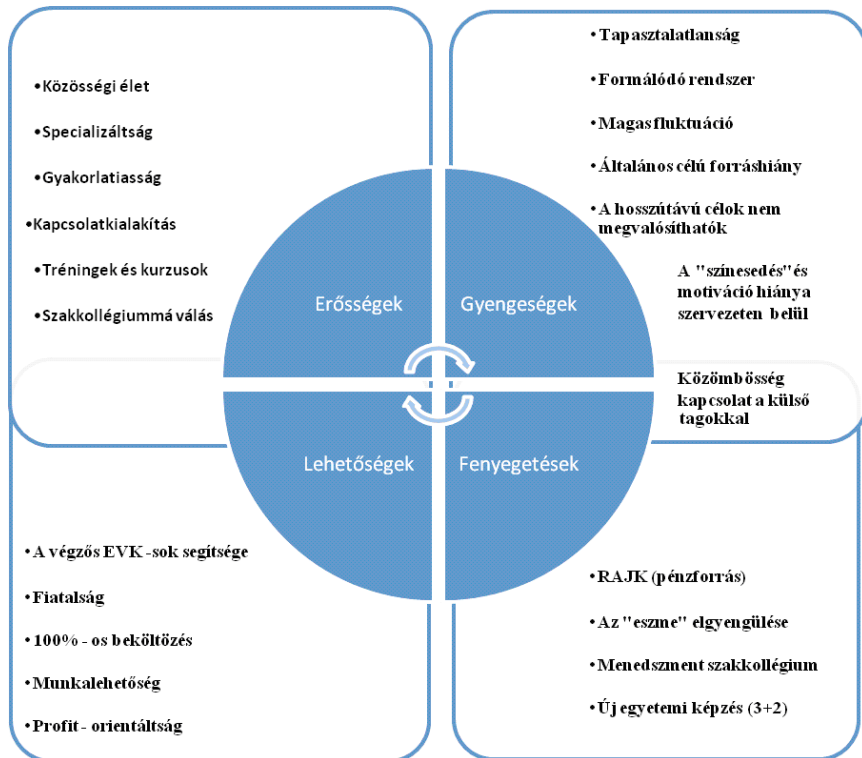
•Közösségi élet

•Specializáltság

•Gyakorlatiasság

•Kapcsolatkialakítás

•Tréningek és kurzusok

•Szakkollégiummá válás

•Tapasztalatlanság

•Formálódó rendszer

•Magas fluktuáció

•Általános célú forráshiány

•A hosszútávú célok nem megvalósíthatók

A "színesedés"és motiváció hiánya szervezeten belül

Közömbösség kapcsolat a külső tagokkal

Erősségek

Gyengeségek

Lehetőségek

Fenyegetések

•A végzős EVK -sok segítsége

•Fiatalság

•100% - os beköltözés

•Munkalehetőség

•Profit - orientáltság

•RAJK (pénzforrás)

•Az "eszme" elgyengülése

•Menedszment szakkollégium

•Új egyetemi képzés (3+2)